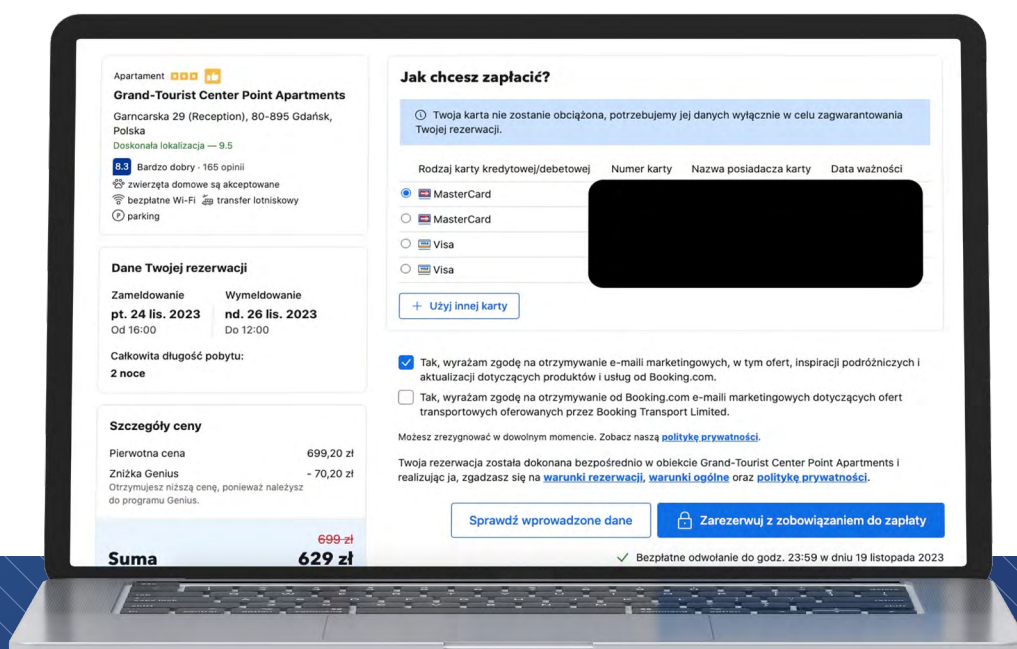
Apartament

Grand-Tourist Center Point Apartments

Garncarska 29 (Reception), 80-895 Gdańsk, Polska

Doskonała lokalizacja — 9.5

8.3 Bardzo dobry · 165 opinii

zwierzęta domowe są akceptowane

bezpłatne Wi-Fi transfer lotniskowy

parking

Dane Twojej rezerwacji

Zameldowanie
pt. 24 lis. 2023
Od 16:00

Wymeldowanie
nd. 26 lis. 2023
Do 12:00

Całkowita długość pobytu:
2 noce

Szczegóły ceny

Pierwotna cena 699,20 zł

Zniżka Genius - 70,20 zł

Otrzymujesz niższą cenę, ponieważ należysz do programu Genius.

699 zł

Suma 629 zł

Jak chcesz zapłacić?

Twoja karta nie zostanie obciążona, potrzebujemy jej danych wyłącznie w celu zagwarantowania Twojej rezerwacji.

| Rodzaj karty kredytowej/debetowej | Numer karty | Nazwa posiadacza karty | Data ważności |
|---|---|---|---|
| MasterCard | | | |
| MasterCard | | | |
| Visa | | | |
| Visa | | | |

+ Użyj innej karty

Tak, wyrażam zgodę na otrzymywanie e-maili marketingowych, w tym ofert, inspiracji podróżniczych i aktualizacji dotyczących produktów i usług od Booking.com.

Tak, wyrażam zgodę na otrzymywanie od Booking.com e-maili marketingowych dotyczących ofert transportowych oferowanych przez Booking Transport Limited.

Możesz zrezygnować w dowolnym momencie. Zobacz naszą politykę prywatności.

Twoja rezerwacja została dokonana bezpośrednio w obiekcie Grand-Tourist Center Point Apartments i realizując ja, zgadzasz się na warunki rezerwacji, warunki ogólne oraz politykę prywatności.

Sprawdź wprowadzone dane

Zarezerwuj z zobowiązaniem do zapłaty

Bezpłatne odwołanie do godz. 23:59 w dniu 19 listopada 2023